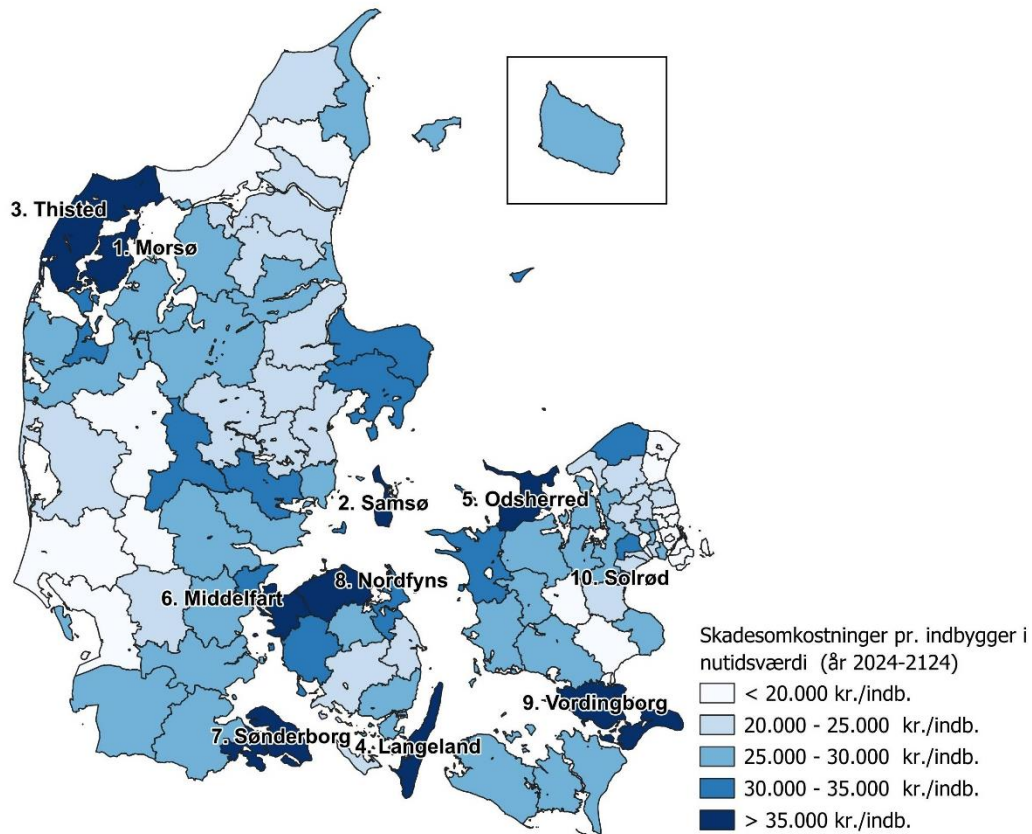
3. Thisted

1. Morsø

2. Samsø

5. Odsherred

8. Nordfyns

6. Middelfart

10. Solrød

9. Vordingborg

7. Sønderborg

4. Langeland

Skadesomkostninger pr. indbygger i nutidsværdi (år 2024-2124)

< 20.000 kr./indb.

20.000 - 25.000 kr./indb.

25.000 - 30.000 kr./indb.

30.000 - 35.000 kr./indb.

> 35.000 kr./indb.